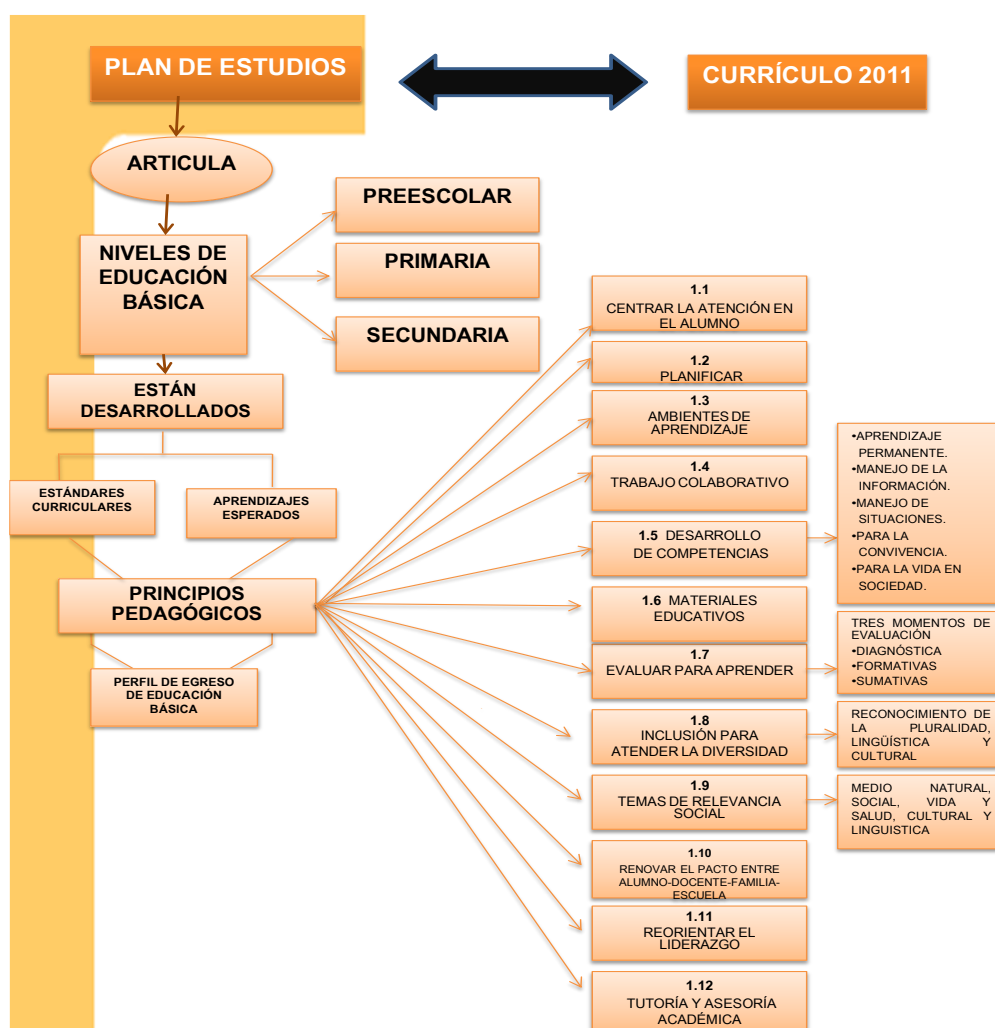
PLAN DE ESTUDIOS

CURRÍCULO 2011

ARTICULA

NIVELES DE EDUCACIÓN BÁSICA

PREESCOLAR

PRIMARIA

SECUNDARIA

ESTÁN DESARROLLADOS

ESTÁNDARES CURRICULARES

APRENDIZAJES ESPERADOS

PRINCIPIOS PEDAGÓGICOS

PERFIL DE EGRESO DE EDUCACIÓN BÁSICA

1.1
CENTRAR LA ATENCIÓN EN EL ALUMNO

1.2
PLANIFICAR

1.3
AMBIENTES DE APRENDIZAJE

1.4
TRABAJO COLABORATIVO

1.5 DESARROLLO DE COMPETENCIAS

•APRENDIZAJE PERMANENTE.
•MANEJO DE LA INFORMACIÓN.
•MANEJO DE SITUACIONES.
•PARA LA CONVIVENCIA.
•PARA LA VIDA EN SOCIEDAD.

1.6 MATERIALES EDUCATIVOS

1.7
EVALUAR PARA APRENDER

TRES MOMENTOS DE EVALUACIÓN
•DIAGNÓSTICA
•FORMATIVAS
•SUMATIVAS

1.8
INCLUSIÓN PARA ATENDER LA DIVERSIDAD

RECONOCIMIENTO DE LA PLURALIDAD, LINGÜÍSTICA Y CULTURAL

1.9
TEMAS DE RELEVANCIA SOCIAL

MEDIO NATURAL, SOCIAL, VIDA Y SALUD, CULTURAL Y LINGUISTICA

1.10
RENOVAR EL PACTO ENTRE ALUMNO-DOCENTE-FAMILIA-ESCUELA

1.11
REORIENTAR EL LIDERAZGO

1.12
TUTORÍA Y ASESORÍA ACADÉMICA